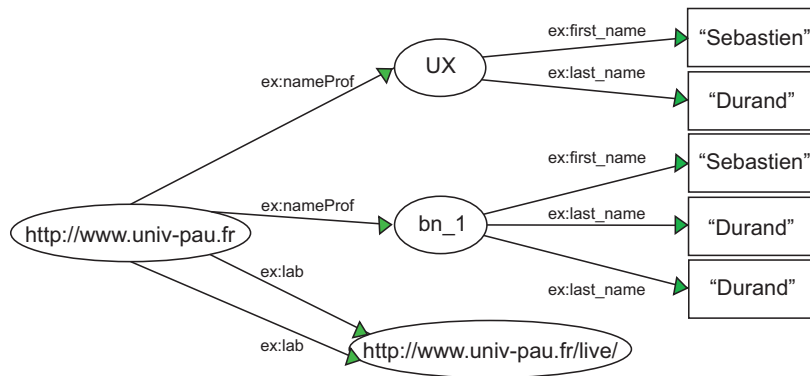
ex:first_name
"Sebastien"
ex:nameProf
UX
ex:last_name
"Durand"
ex:first_name
"Sebastien"
ex:nameProf
bn_1
ex:last_name
"Durand"
http://www.univ-pau.fr
ex:lab
ex:last_name
"Durand"
ex:lab
http://www.univ-pau.fr/live/